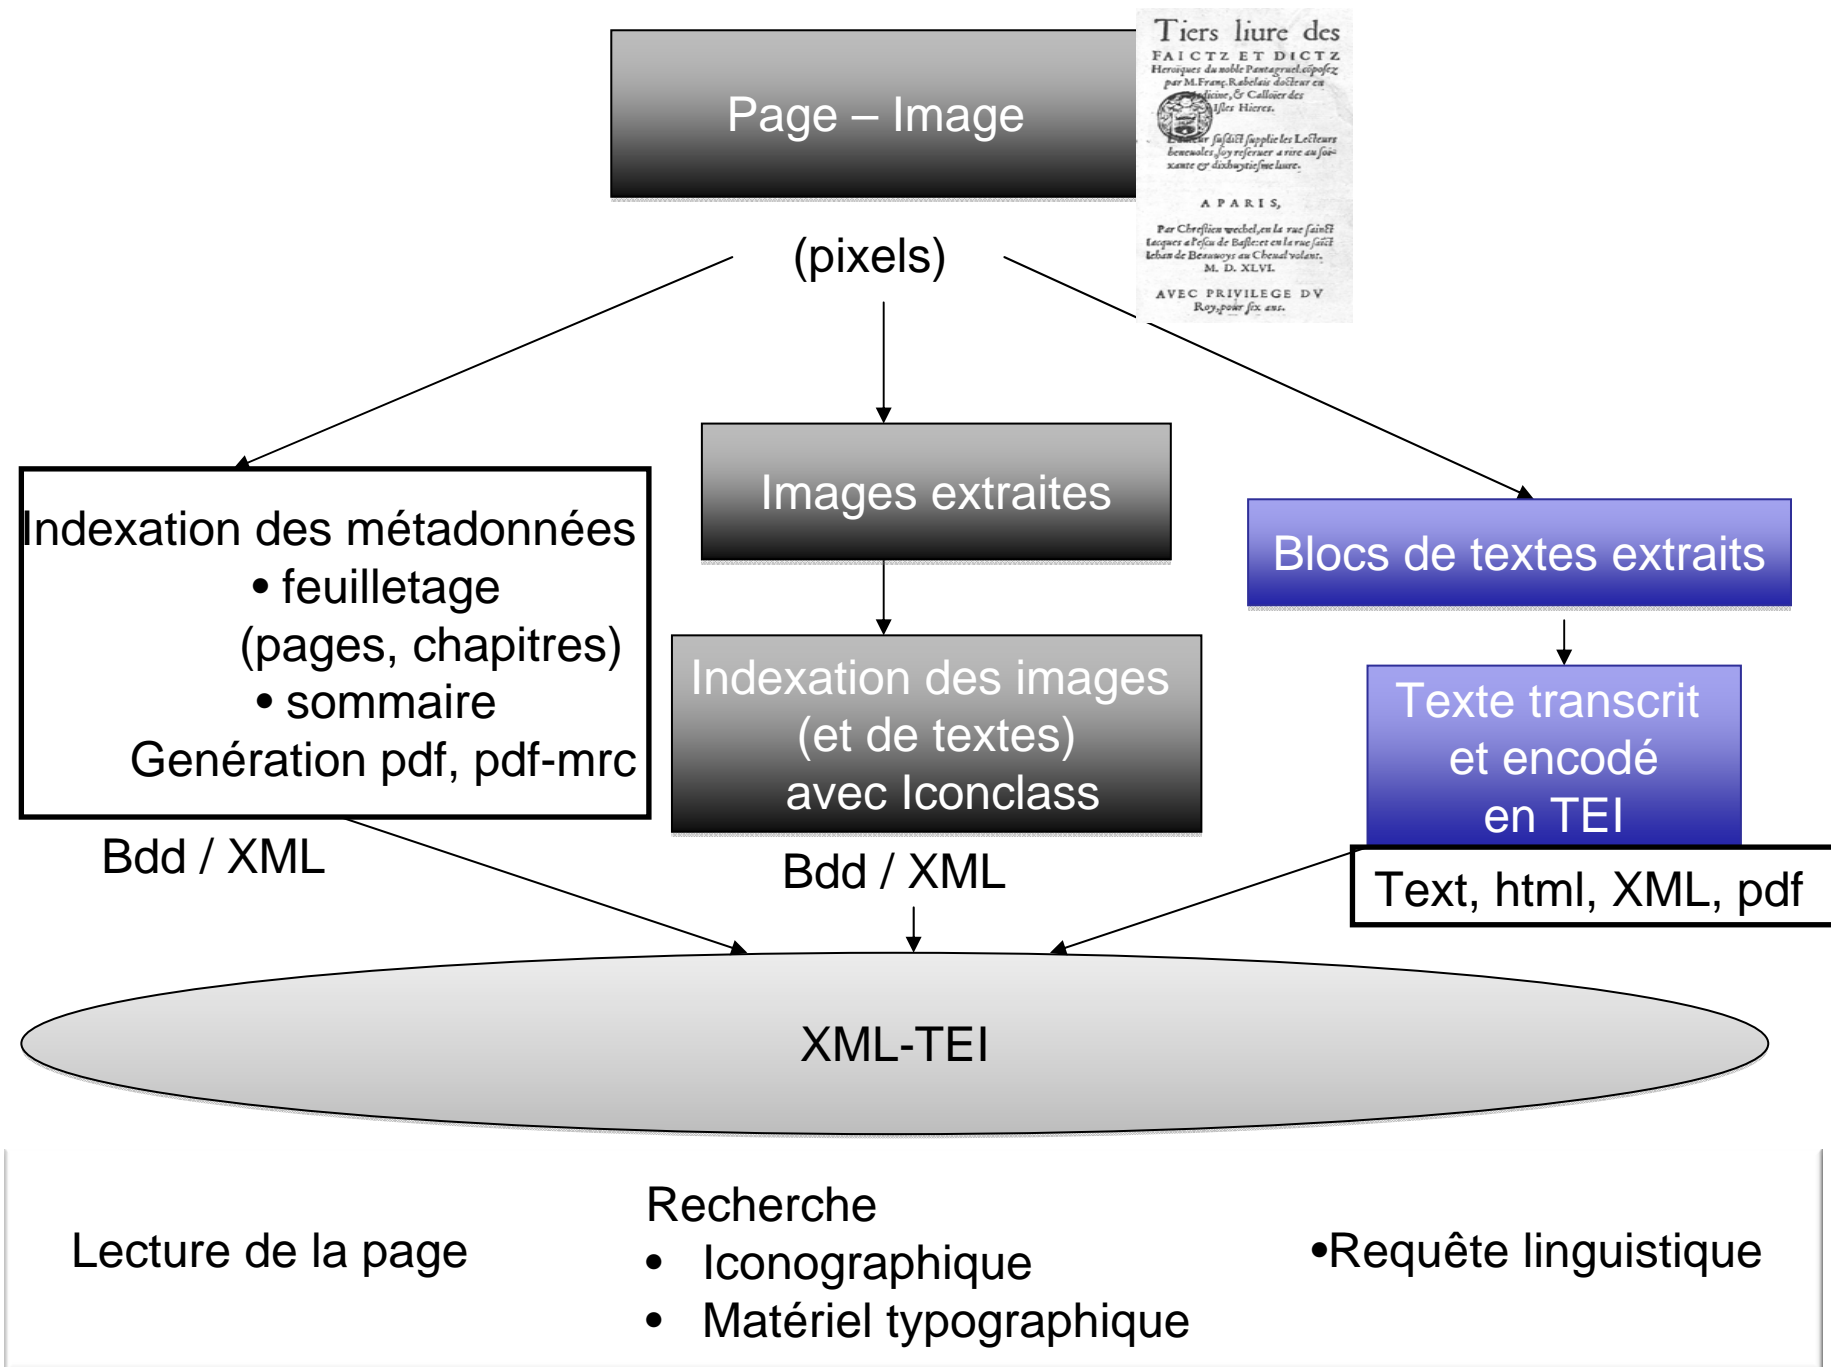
Page – Image

Tiers liure des
FAICTZ ET DICTZ
Heroiques du noble Pantagruel. cõposez par M. Franç. Rabelais docteur en Medicine, & Calloier des Isles Hieres.
L'auteur susdict supplie les Lecteurs beneuoles, soy reseruer a rire au soixante & dixhuytiesme liure.
A PARIS,
Par Chrestien wechel, en la rue sainct Iacques a l'escu de Basle: et en la rue sainct Iehan de Beauuoys au Cheual volant.
M. D. XLVI.
AVEC PRIVILEGE DV Roy, pour six ans.

(pixels)

Indexation des métadonnées
• feuilletage
(pages, chapitres)
• sommaire
Génération pdf, pdf-mrc

Bdd / XML

Images extraites

Indexation des images
(et de textes)
avec Iconclass

Bdd / XML

Blocs de textes extraits

Texte transcrit
et encodé
en TEI

Text, html, XML, pdf

XML-TEI

Lecture de la page

Recherche
• Iconographique
• Matériel typographique

•Requête linguistique